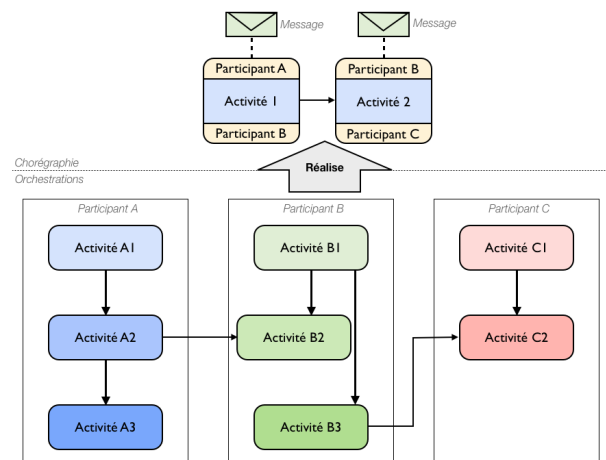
Message

Message

Participant A

Activité 1

Participant B

Participant B

Activité 2

Participant C

Chorégraphie

Réalise

Orchestrations

Participant A

Activité A1

Activité A2

Activité A3

Participant B

Activité B1

Activité B2

Activité B3

Participant C

Activité C1

Activité C2